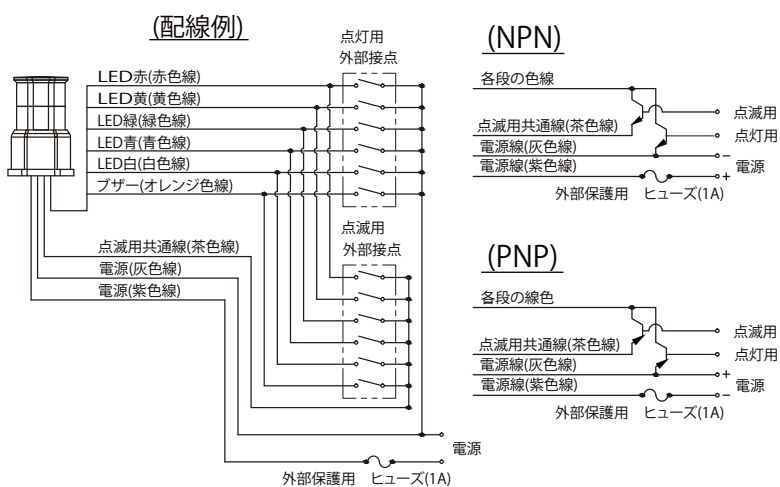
(配線例)

点灯用
外部接点

LED赤(赤色線)
LED黄(黄色線)
LED緑(緑色線)
LED青(青色線)
LED白(白色線)
ブザー(オレンジ色線)

点滅用
外部接点

点滅用共通線(茶色線)
電源(灰色線)
電源(紫色線)

電源

外部保護用　ヒューズ(1A)

(NPN)

各段の色線
点滅用共通線(茶色線)
電源線(灰色線)
電源線(紫色線)
点滅用
点灯用
−
+
電源
外部保護用　ヒューズ(1A)

(PNP)

各段の線色
点滅用共通線(茶色線)
電源線(灰色線)
電源線(紫色線)
点滅用
点灯用
+
−
電源
外部保護用　ヒューズ(1A)